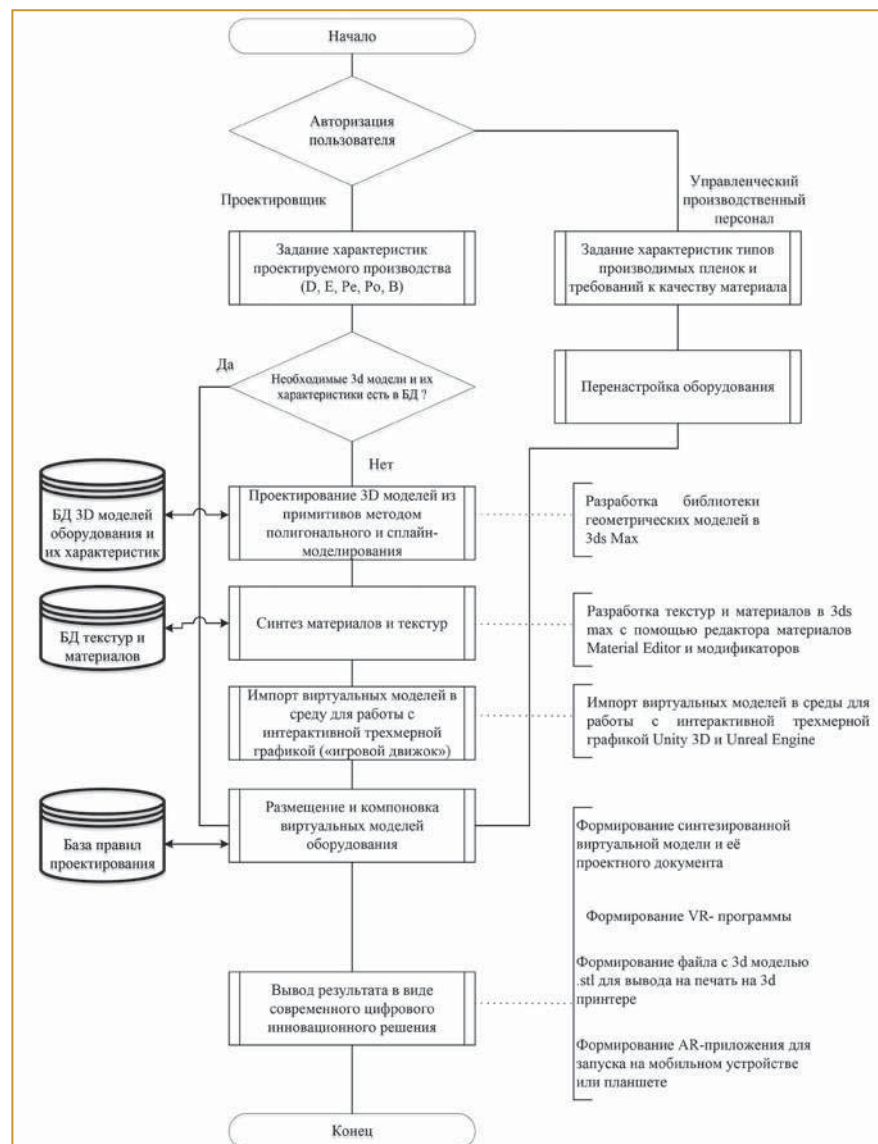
Начало

Авторизация пользователя

Проектировщик

Управленческий производственный персонал

Задание характеристик проектируемого производства (D, E, Pe, Po, B)

Задание характеристик типов производимых пленок и требований к качеству материала

Да

Необходимые 3d модели и их характеристики есть в БД ?

Перенастройка оборудования

Нет

БД 3D моделей оборудования и их характеристик

Проектирование 3D моделей из примитивов методом полигонального и сплайн-моделирования

Разработка библиотеки геометрических моделей в 3ds Max

БД текстур и материалов

Синтез материалов и текстур

Разработка текстур и материалов в 3ds max с помощью редактора материалов Material Editor и модификаторов

Импорт виртуальных моделей в среду для работы с интерактивной трехмерной графикой («игровой движок»)

Импорт виртуальных моделей в среды для работы с интерактивной трехмерной графикой Unity 3D и Unreal Engine

База правил проектирования

Размещение и компоновка виртуальных моделей оборудования

Формирование синтезированной виртуальной модели и её проектного документа

Формирование VR- программы

Формирование файла с 3d моделью .stl для вывода на печать на 3d принтере

Вывод результата в виде современного цифрового инновационного решения

Формирование AR-приложения для запуска на мобильном устройстве или планшете

Конец